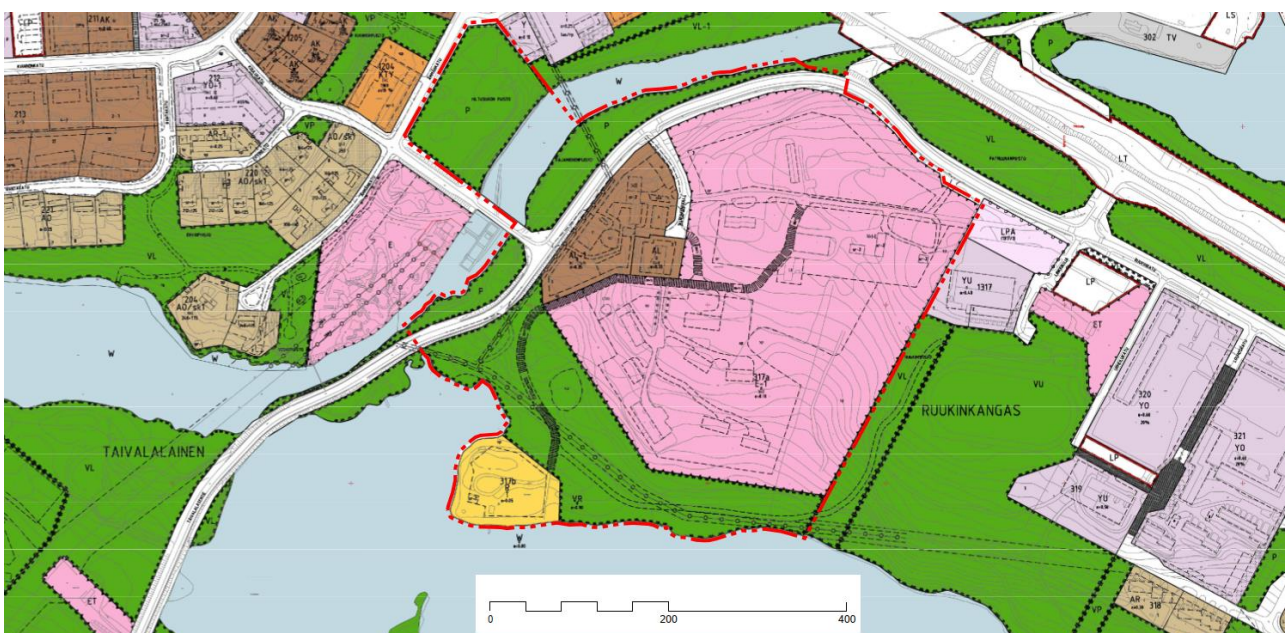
211AK
VP
VL-1
LS
302 TV
W
P
213
AK
AR-1
AO/sk1
220 AO/sk1
221 AO
P
VL
LT
E
AL-1
AL
LPA
YU 1317
LP
W
206 AO/sk1
VL
P
ET
317a
VU
320 YO
321 YO
RUUKINKANGAS
TAIVALALAINEN
VL
317b
VP
LP
319 YU
W
ET
VP
AR 318
0
200
400